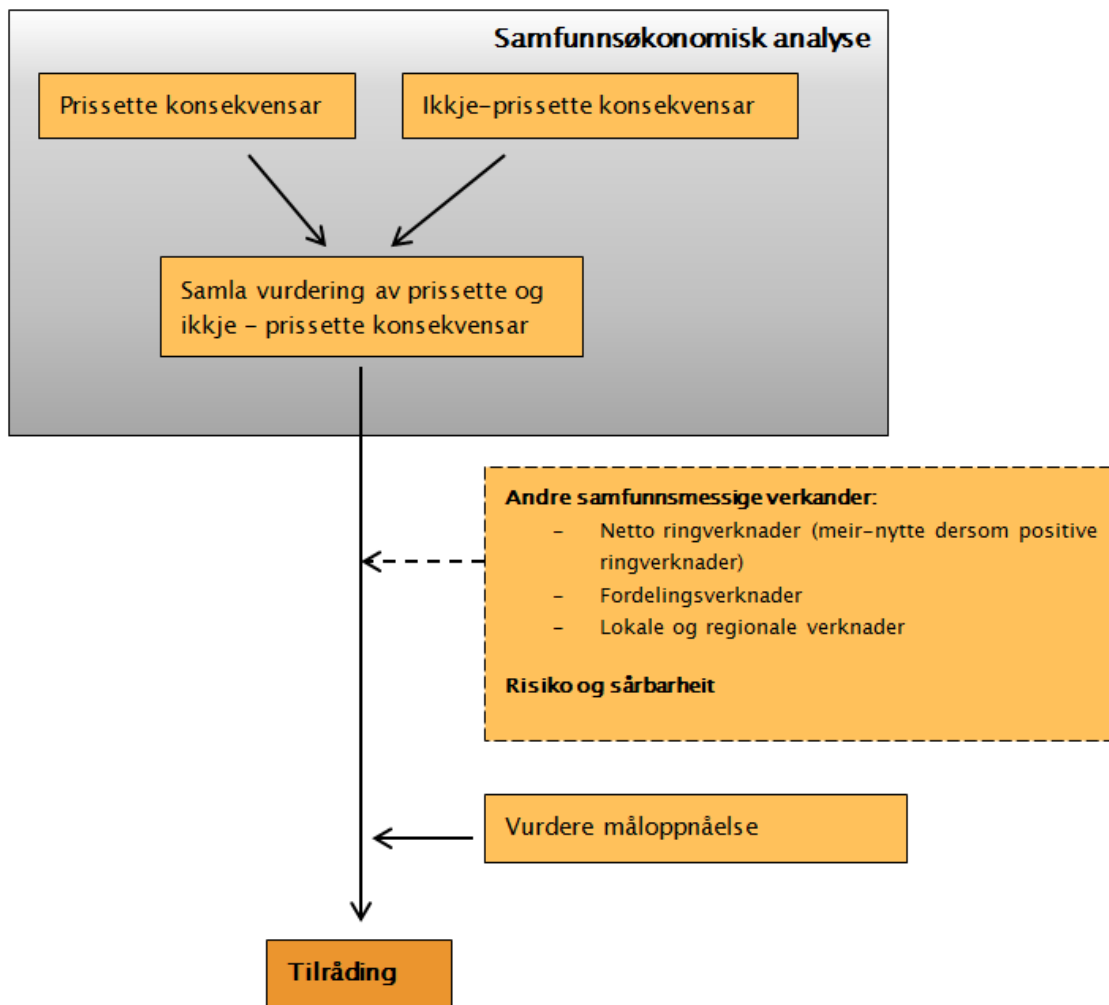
Samfunnsøkonomisk analyse

Prissette konsekvensar

Ikkje-prissette konsekvensar

Samla vurdering av prissette og ikkje – prissette konsekvensar

Andre samfunnsmessige verkander:
– Netto ringverknader (meir-nytte dersom positive ringverknader)
– Fordelingsverknader
– Lokale og regionale verknader

Risiko og sårbarheit

Vurdere måloppnåelse

Tilråding